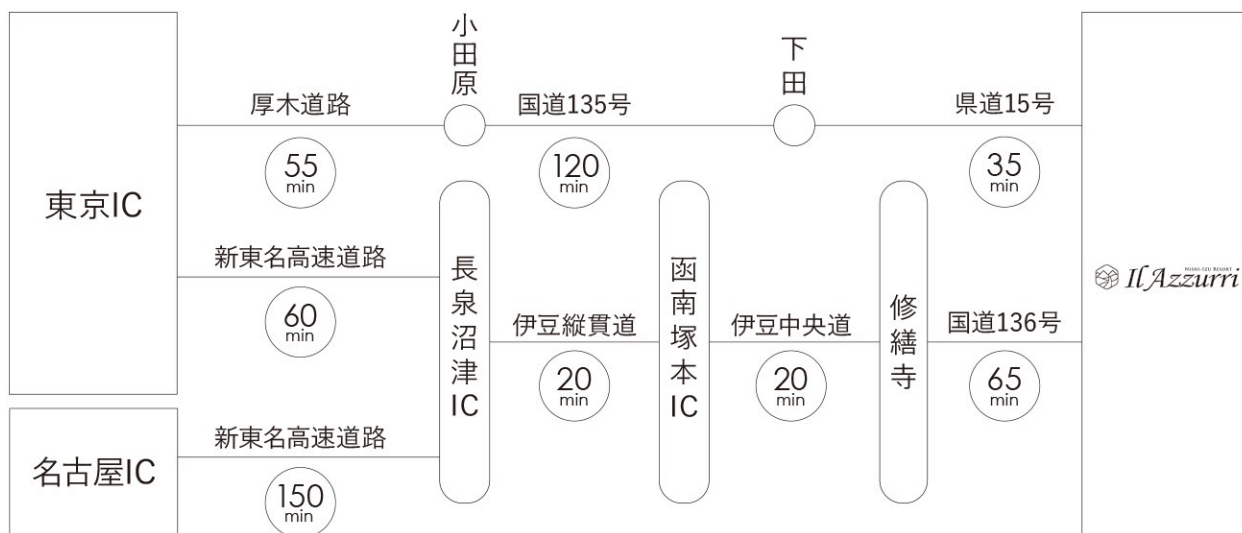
小田原

下田

厚木道路

国道135号

県道15号

55 min

120 min

35 min

東京IC

新東名高速道路

60 min

長泉沼津IC

伊豆縦貫道

20 min

函南塚本IC

伊豆中央道

20 min

修善寺

国道136号

65 min

Il Azzurri

名古屋IC

新東名高速道路

150 min